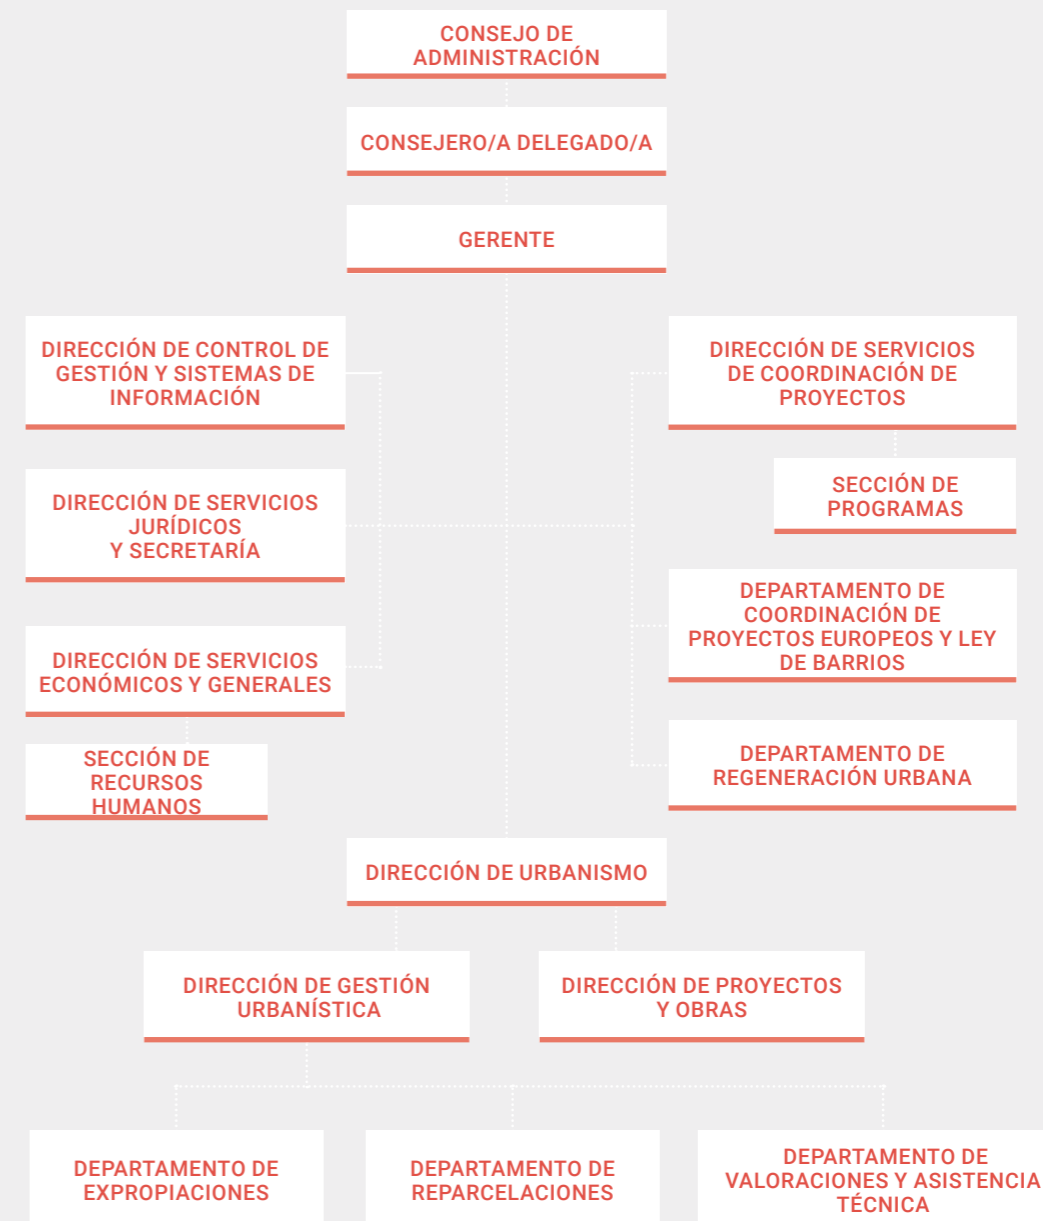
CONSEJO DE ADMINISTRACIÓN

CONSEJERO/A DELEGADO/A

GERENTE

DIRECCIÓN DE CONTROL DE GESTIÓN Y SISTEMAS DE INFORMACIÓN

DIRECCIÓN DE SERVICIOS JURÍDICOS Y SECRETARÍA

DIRECCIÓN DE SERVICIOS ECONÓMICOS Y GENERALES

SECCIÓN DE RECURSOS HUMANOS

DIRECCIÓN DE SERVICIOS DE COORDINACIÓN DE PROYECTOS

SECCIÓN DE PROGRAMAS

DEPARTAMENTO DE COORDINACIÓN DE PROYECTOS EUROPEOS Y LEY DE BARRIOS

DEPARTAMENTO DE REGENERACIÓN URBANA

DIRECCIÓN DE URBANISMO

DIRECCIÓN DE GESTIÓN URBANÍSTICA

DIRECCIÓN DE PROYECTOS Y OBRAS

DEPARTAMENTO DE EXPROPIACIONES

DEPARTAMENTO DE REPARCELACIONES

DEPARTAMENTO DE VALORACIONES Y ASISTENCIA TÉCNICA